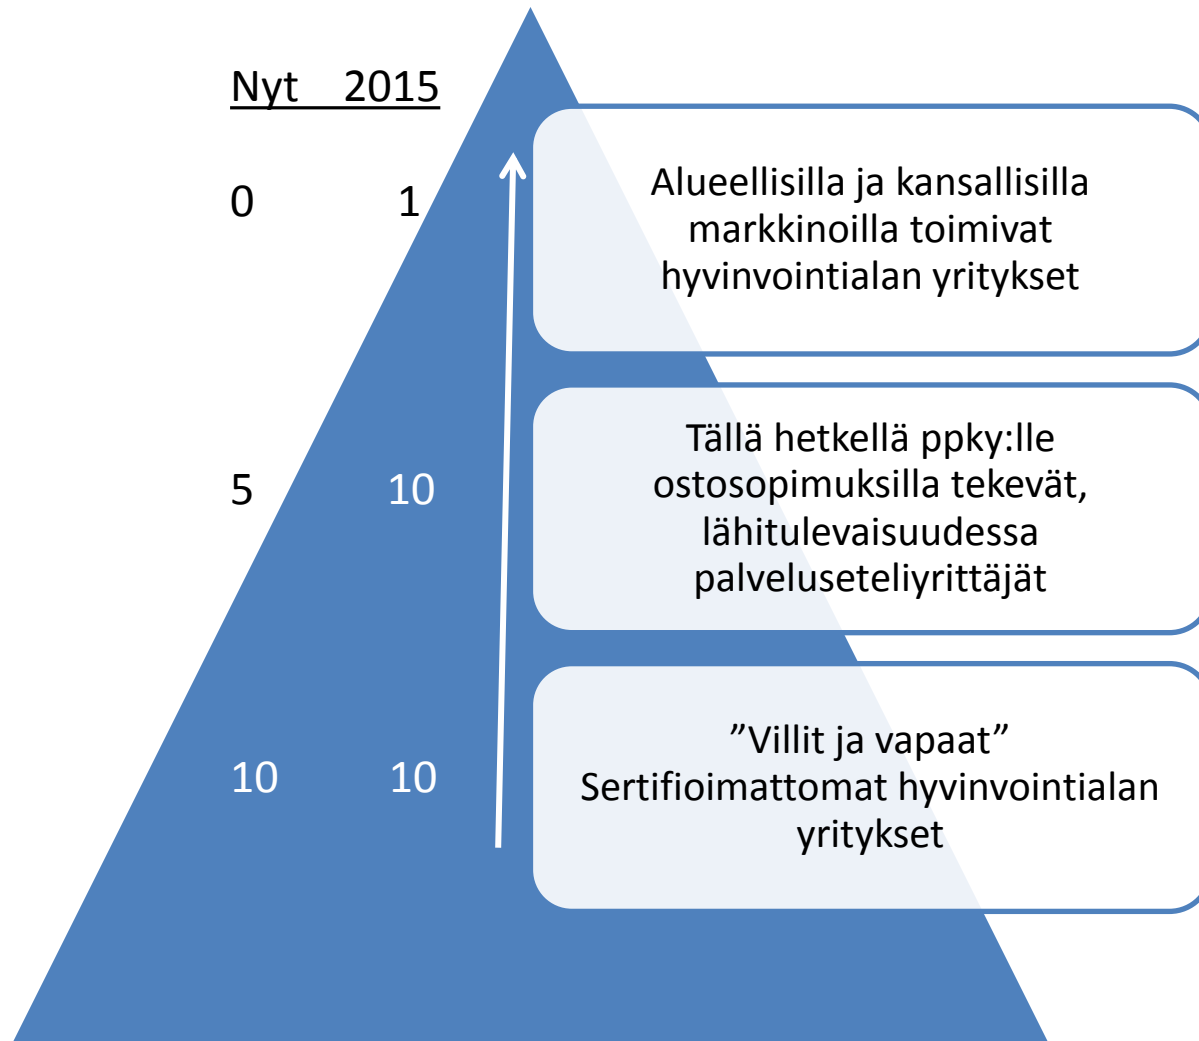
Nyt 2015

0 1

Alueellisilla ja kansallisilla markkinoilla toimivat hyvinvointialan yritykset

5 10

Tällä hetkellä ppky:lle ostosopimuksilla tekevät, lähitulevaisuudessa palveluseteliyrittäjät

10 10

”Villit ja vapaat” Sertifioimattomat hyvinvointialan yritykset